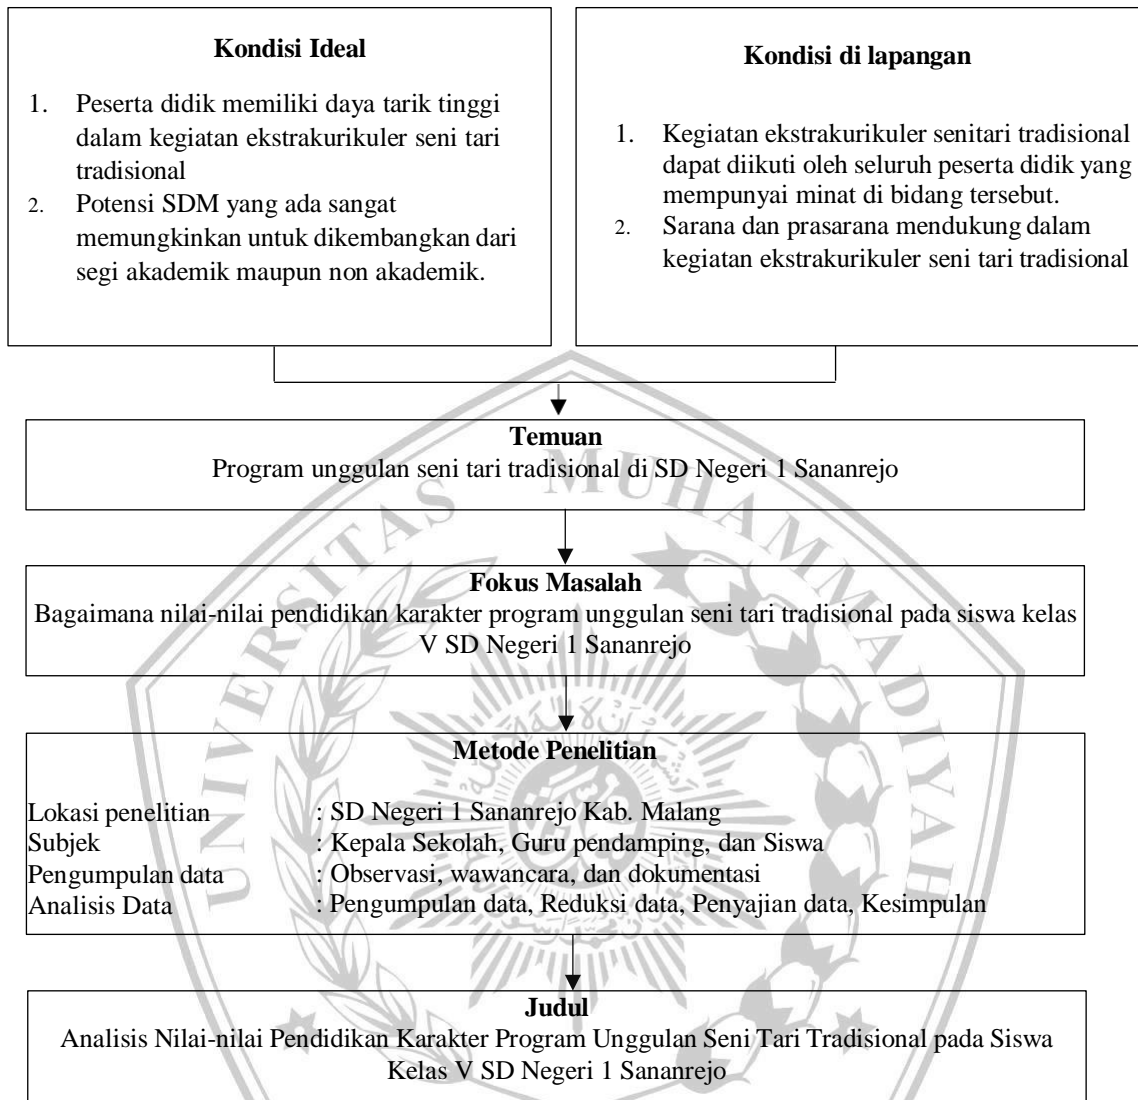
**Kondisi Ideal**

1. Peserta didik memiliki daya tarik tinggi dalam kegiatan ekstrakurikuler seni tari tradisional
2. Potensi SDM yang ada sangat memungkinkan untuk dikembangkan dari segi akademik maupun non akademik.

**Kondisi di lapangan**

1. Kegiatan ekstrakurikuler senitari tradisional dapat diikuti oleh seluruh peserta didik yang mempunyai minat di bidang tersebut.
2. Sarana dan prasarana mendukung dalam kegiatan ekstrakurikuler seni tari tradisional

**Temuan**
Program unggulan seni tari tradisional di SD Negeri 1 Sananrejo

**Fokus Masalah**
Bagaimana nilai-nilai pendidikan karakter program unggulan seni tari tradisional pada siswa kelas V SD Negeri 1 Sananrejo

**Metode Penelitian**

Lokasi penelitian : SD Negeri 1 Sananrejo Kab. Malang
Subjek : Kepala Sekolah, Guru pendamping, dan Siswa
Pengumpulan data : Observasi, wawancara, dan dokumentasi
Analisis Data : Pengumpulan data, Reduksi data, Penyajian data, Kesimpulan

**Judul**
Analisis Nilai-nilai Pendidikan Karakter Program Unggulan Seni Tari Tradisional pada Siswa Kelas V SD Negeri 1 Sananrejo